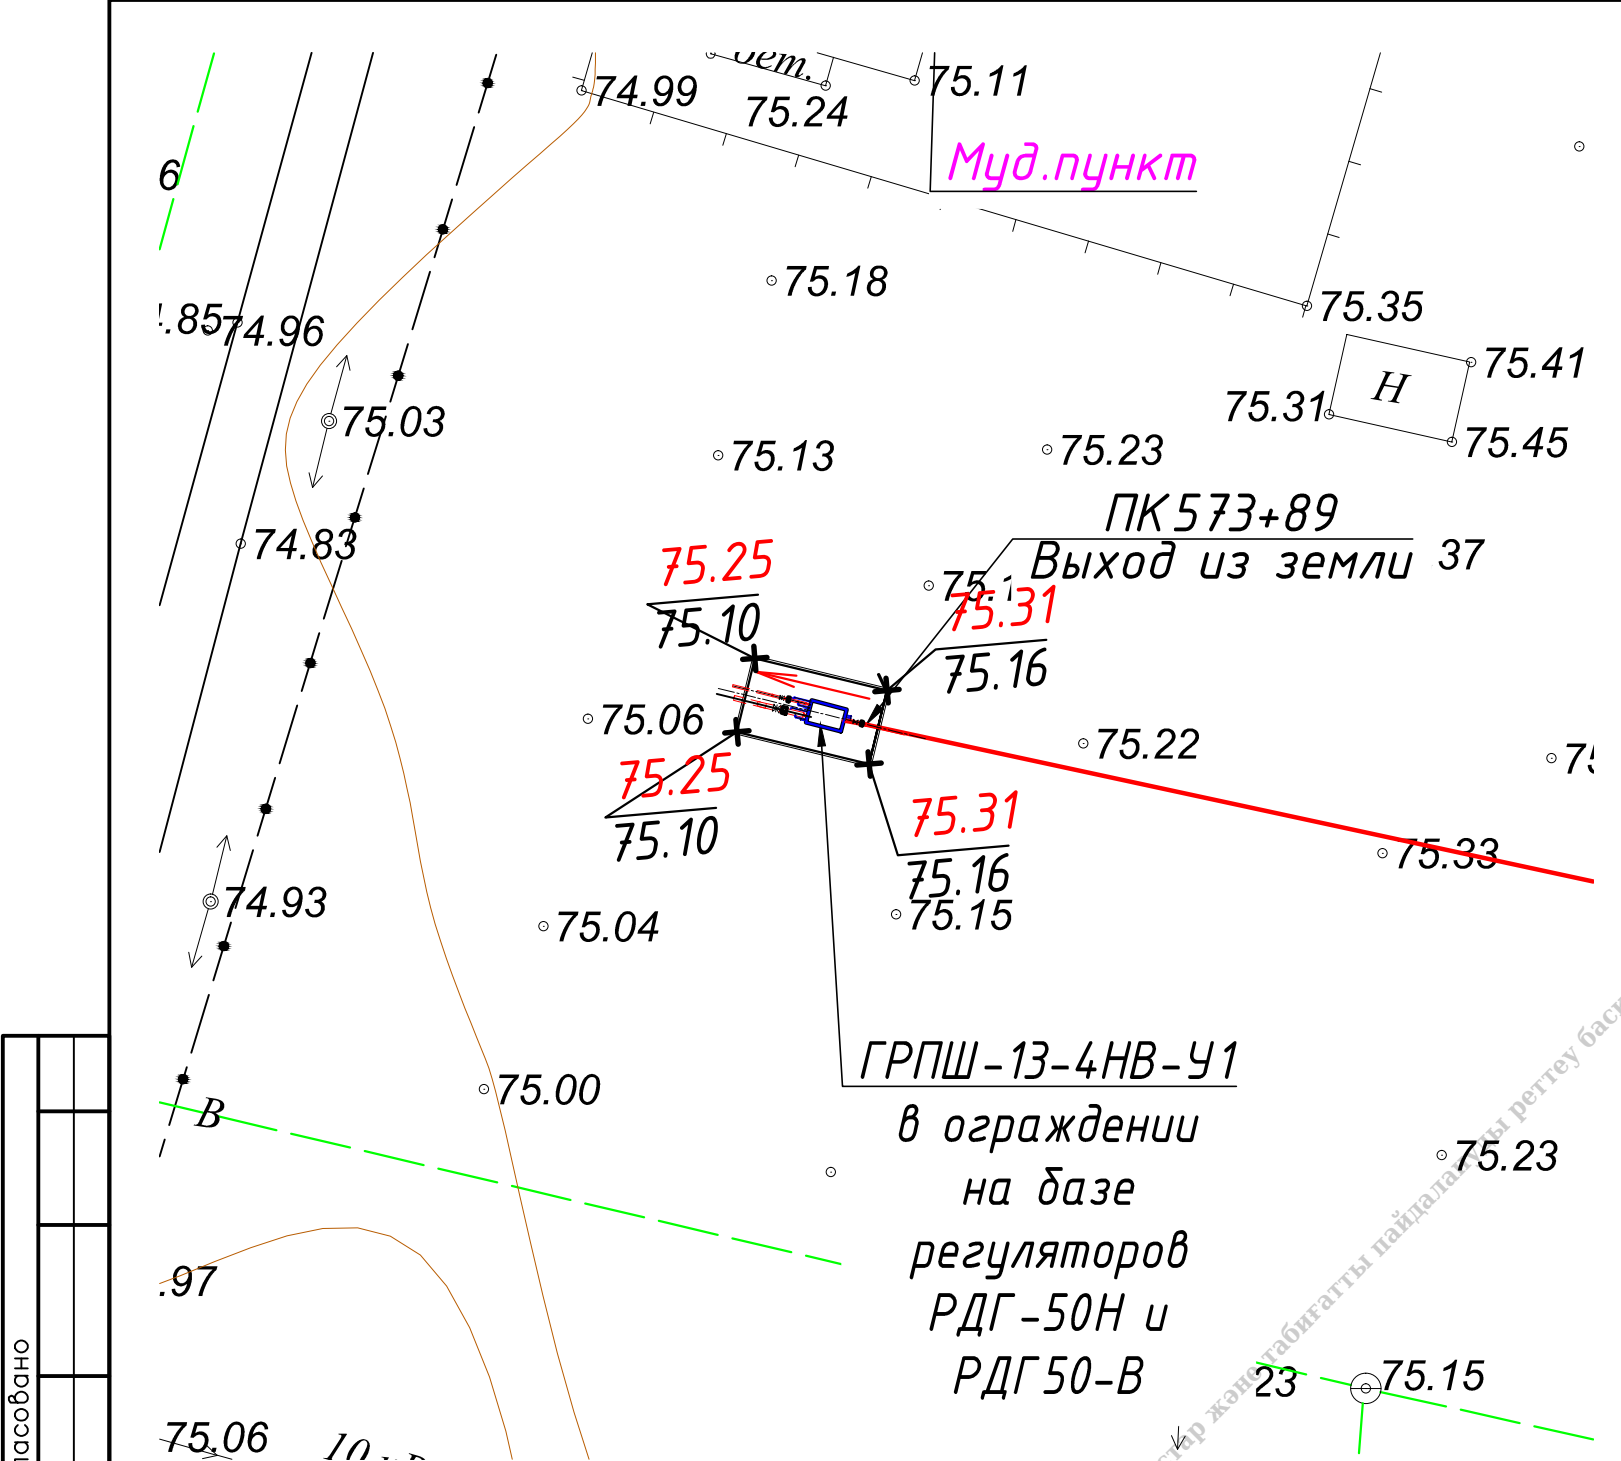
бет.
74.99
75.24
75.11
Муд.пункт
6
75.18
75.35
.85
74.96
H
75.41
75.31
75.45
75.03
75.13
75.23
74.83
ПК573+89
Выход из земли
37
75.25
75.10
75.1
75.31
75.16
75.06
75.22
75
75.25
75.10
75.31
75.16
75.33
74.93
75.15
75.04
ГРПШ-13-4НВ-У1
в ограждении
на базе
регуляторов
РДГ-50Н и
РДГ50-В
75.00
B
75.23
.97
23
75.15
75.06
10
ласовано
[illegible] жөне табиғатты пайдалануды реттеу басқ